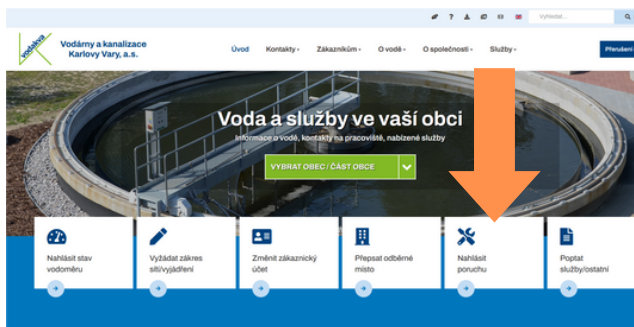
Vyhledat...

vodakva

Vodárny a kanalizace Karlovy Vary, a.s.

Úvod Kontakty Zákazníkům O vodě O společnosti Služby Přerušení

Voda a služby ve vaší obci

Informace o vodě, kontakty na pracoviště, nabízené služby

VYBRAT OBEC / ČÁST OBCE

Nahlásit stav vodoměru

Vyžádat zákres sítí/vyjádření

Změnit zákaznický účet

Přepsat odběrné místo

Nahlásit poruchu

Poptat služby/ostatní